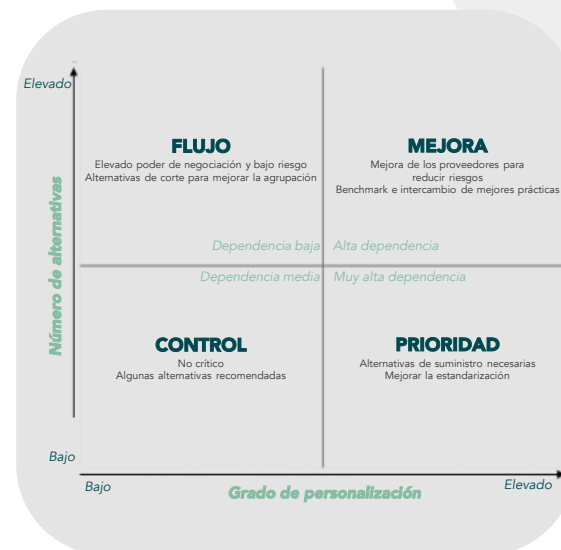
Elevado

Número de alternativas

FLUJO
Elevado poder de negociación y bajo riesgo
Alternativas de corte para mejorar la agrupación

MEJORA
Mejora de los proveedores para reducir riesgos
Benchmark e intercambio de mejores prácticas

Dependencia baja
Alta dependencia
Dependencia media
Muy alta dependencia

CONTROL
No crítico
Algunas alternativas recomendadas

PRIORIDAD
Alternativas de suministro necesarias
Mejorar la estandarización

Bajo

Bajo
Grado de personalización
Elevado